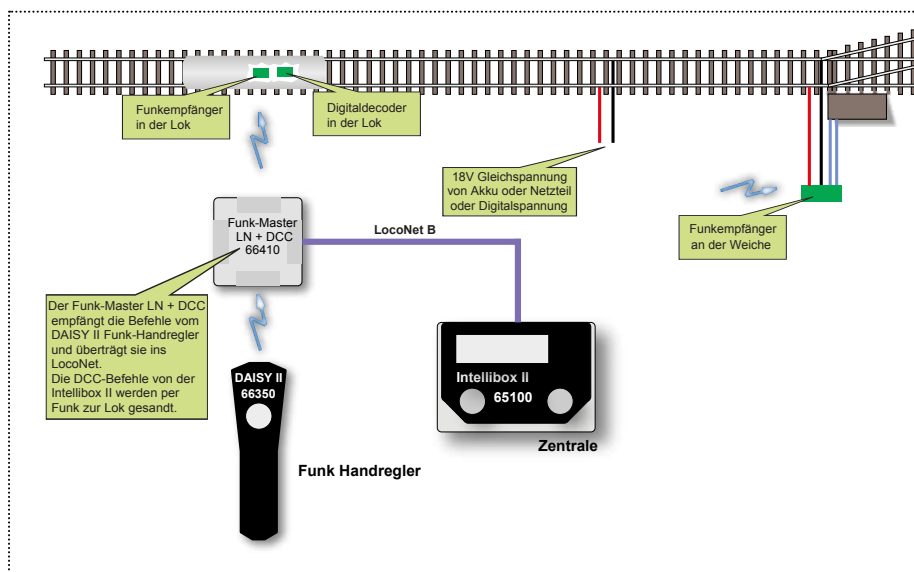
Funkempfänger in der Lok

Digitaldecoder in der Lok

18V Gleichspannung von Akku oder Netzteil oder Digitalspannung

Funkempfänger an der Weiche

Funk-Master LN + DCC 66410

LocoNet B

Der Funk-Master LN + DCC empfängt die Befehle vom DAISY II Funk-Handregler und überträgt sie ins LocoNet. Die DCC-Befehle von der Intellibox II werden per Funk zur Lok gesandt.

DAISY II 66350

Intellibox II 65100

Zentrale

Funk Handregler